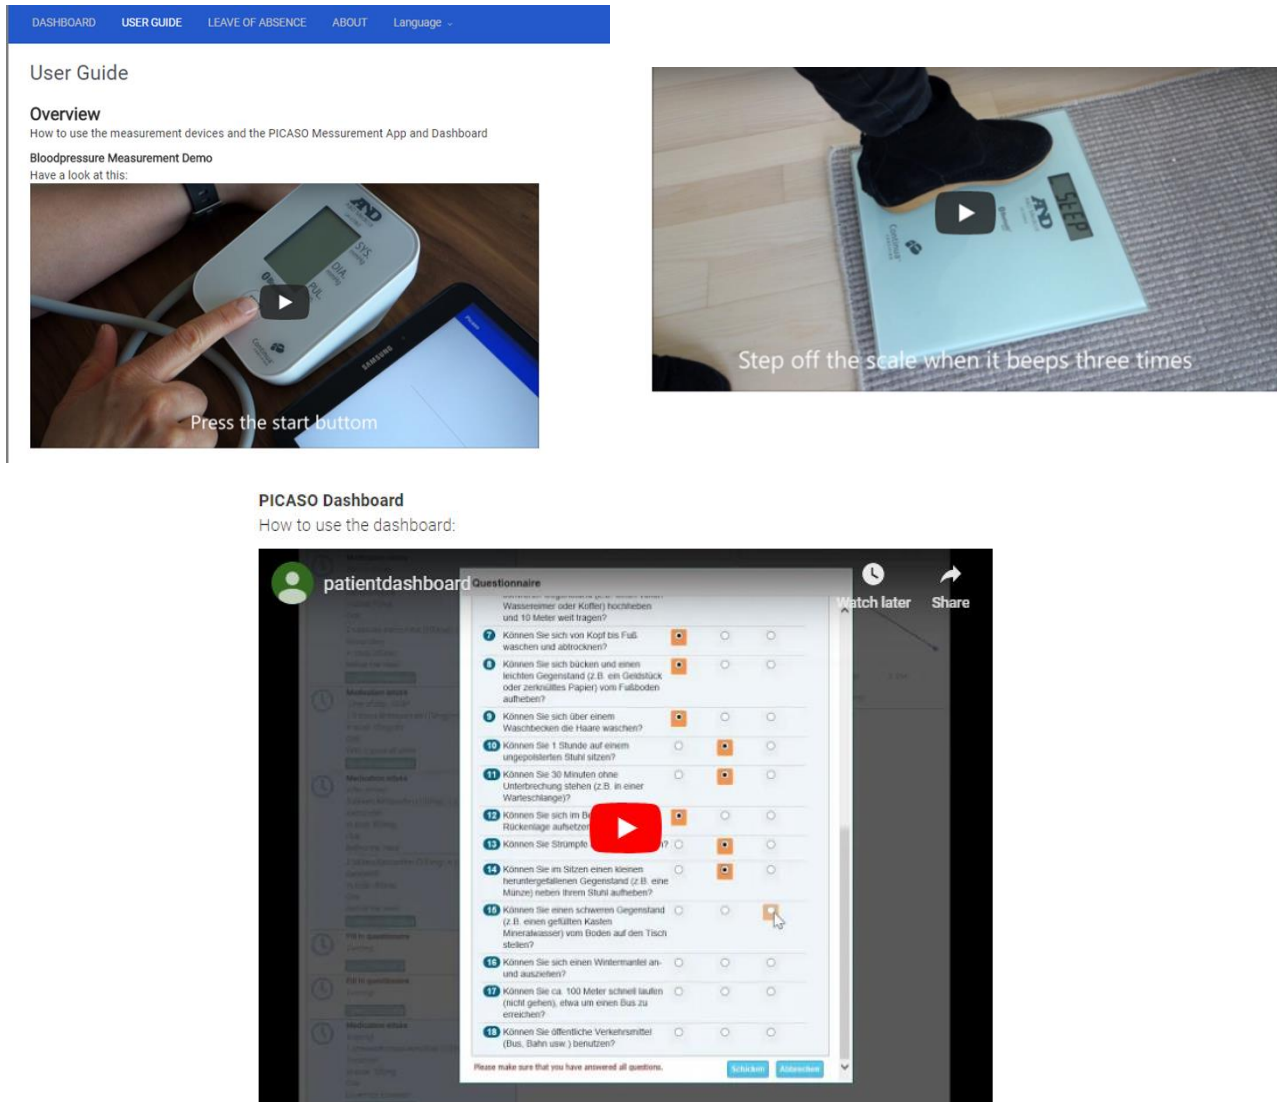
DASHBOARD USER GUIDE LEAVE OF ABSENCE ABOUT Language

User Guide

Overview

How to use the measurement devices and the PICASO Messurement App and Dashboard

Bloodpressure Measurement Demo

Have a look at this:

A&D SYS DIA PUL SAMSUNG

Press the start buttom

A&D SLEEP

Step off the scale when it beeps three times

PICASO Dashboard

How to use the dashboard:

patientdashboard Questionnaire

Watch later Share

Wassereimer oder Koffer) hochheben und 10 Meter weit tragen?

7 Können Sie sich von Kopf bis Fuß waschen und abtrocknen?

8 Können Sie sich bücken und einen leichten Gegenstand (z.B. ein Geldstück oder zerknülltes Papier) vom Fußboden aufheben?

9 Können Sie sich über einem Waschbecken die Haare waschen?

10 Können Sie 1 Stunde auf einem ungepolsterten Stuhl sitzen?

11 Können Sie 30 Minuten ohne Unterbrechung stehen (z.B. in einer Warteschlange)?

12 Können Sie sich im B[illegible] Rückenlage aufsetzen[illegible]

13 Können Sie Strümpfe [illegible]n?

14 Können Sie im Sitzen einen kleinen heruntergefallenen Gegenstand (z.B. eine Münze) neben Ihrem Stuhl aufheben?

15 Können Sie einen schweren Gegenstand (z.B. einen gefüllten Kasten Mineralwasser) vom Boden auf den Tisch stellen?

16 Können Sie sich einen Wintermantel an- und ausziehen?

17 Können Sie ca. 100 Meter schnell laufen (nicht gehen), etwa um einen Bus zu erreichen?

18 Können Sie öffentliche Verkehrsmittel (Bus, Bahn usw.) benutzen?

Please make sure that you have answered all questions.

Schicken Abbrechen